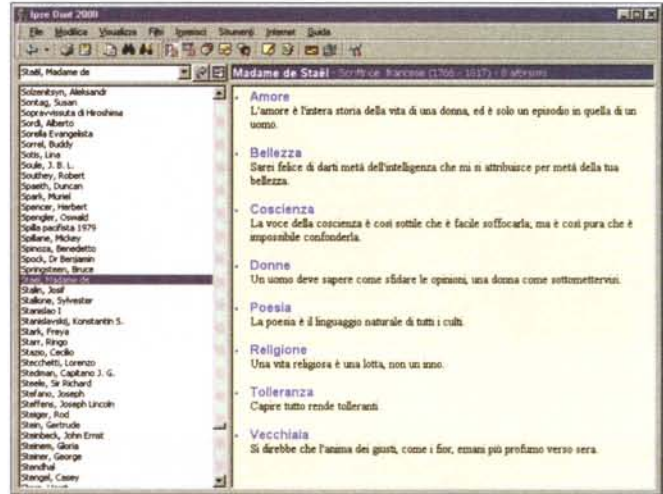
Ipse Dixit 2000

File Modifica Visualizza Filtri Spunti Strumenti Internet Guida

Staël, Madame de

Solzenitsyn, Aleksandr
Sontag, Susan
Sopravvissuta di Hiroshima
Sordi, Alberto
Sorella Evangelista
Sorrel, Buddy
Sotis, Lina
Soule, J. B. L.
Southey, Robert
Spaeth, Duncan
Spark, Muriel
Spencer, Herbert
Spengler, Oswald
Spilla pacifista 1979
Spillane, Mickey
Spinoza, Benedetto
Spock, Dr Benjamin
Springsteen, Bruce
Staël, Madame de
Stalin, Josif
Stallone, Sylvester
Stanislao I
Stanislavskij, Konstantin S.
Stark, Freya
Starr, Ringo
Stazio, Cecilio
Stecchetti, Lorenzo
Stedman, Capitano J. G.
Steele, Sir Richard
Stefano, Joseph
Steffens, Joseph Lincoln
Steiger, Rod
Stein, Gertrude
Steinbeck, John Ernst
Steinem, Gloria
Steiner, George
Stendhal
Stengel, Casey

Madame de Staël - Scrittrice francese (1766 - 1817) - 8 aforismi

Amore
L'amore è l'intera storia della vita di una donna, ed è solo un episodio in quella di un uomo.

Bellezza
Sarei felice di darti metà dell'intelligenza che mi si attribuisce per metà della tua bellezza.

Coscienza
La voce della coscienza è così sottile che è facile soffocarla, ma è così pura che è impossibile confonderla.

Donne
Un uomo deve sapere come sfidare le opinioni, una donna come sottomettervisi.

Poesia
La poesia è il linguaggio naturale di tutti i culti.

Religione
Una vita religiosa è una lotta, non un inno.

Tolleranza
Capire tutto rende tolleranti.

Vecchiaia
Si direbbe che l'anima dei giusti, come i fior, emani più profumo verso sera.